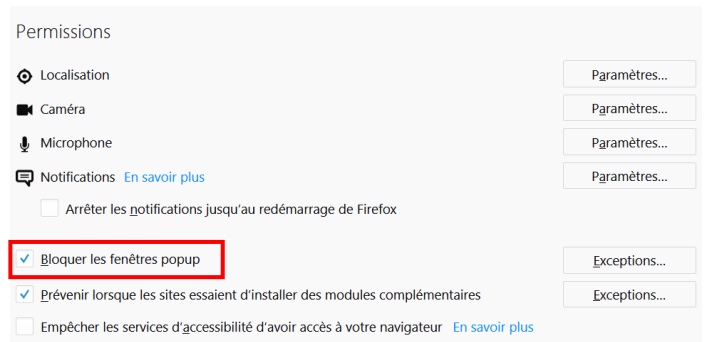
Permissions

Localisation
Paramètres…

Caméra
Paramètres…

Microphone
Paramètres…

Notifications En savoir plus
Paramètres…

Arrêter les notifications jusqu'au redémarrage de Firefox

Bloquer les fenêtres popup
Exceptions…

Prévenir lorsque les sites essaient d'installer des modules complémentaires
Exceptions…

Empêcher les services d'accessibilité d'avoir accès à votre navigateur En savoir plus